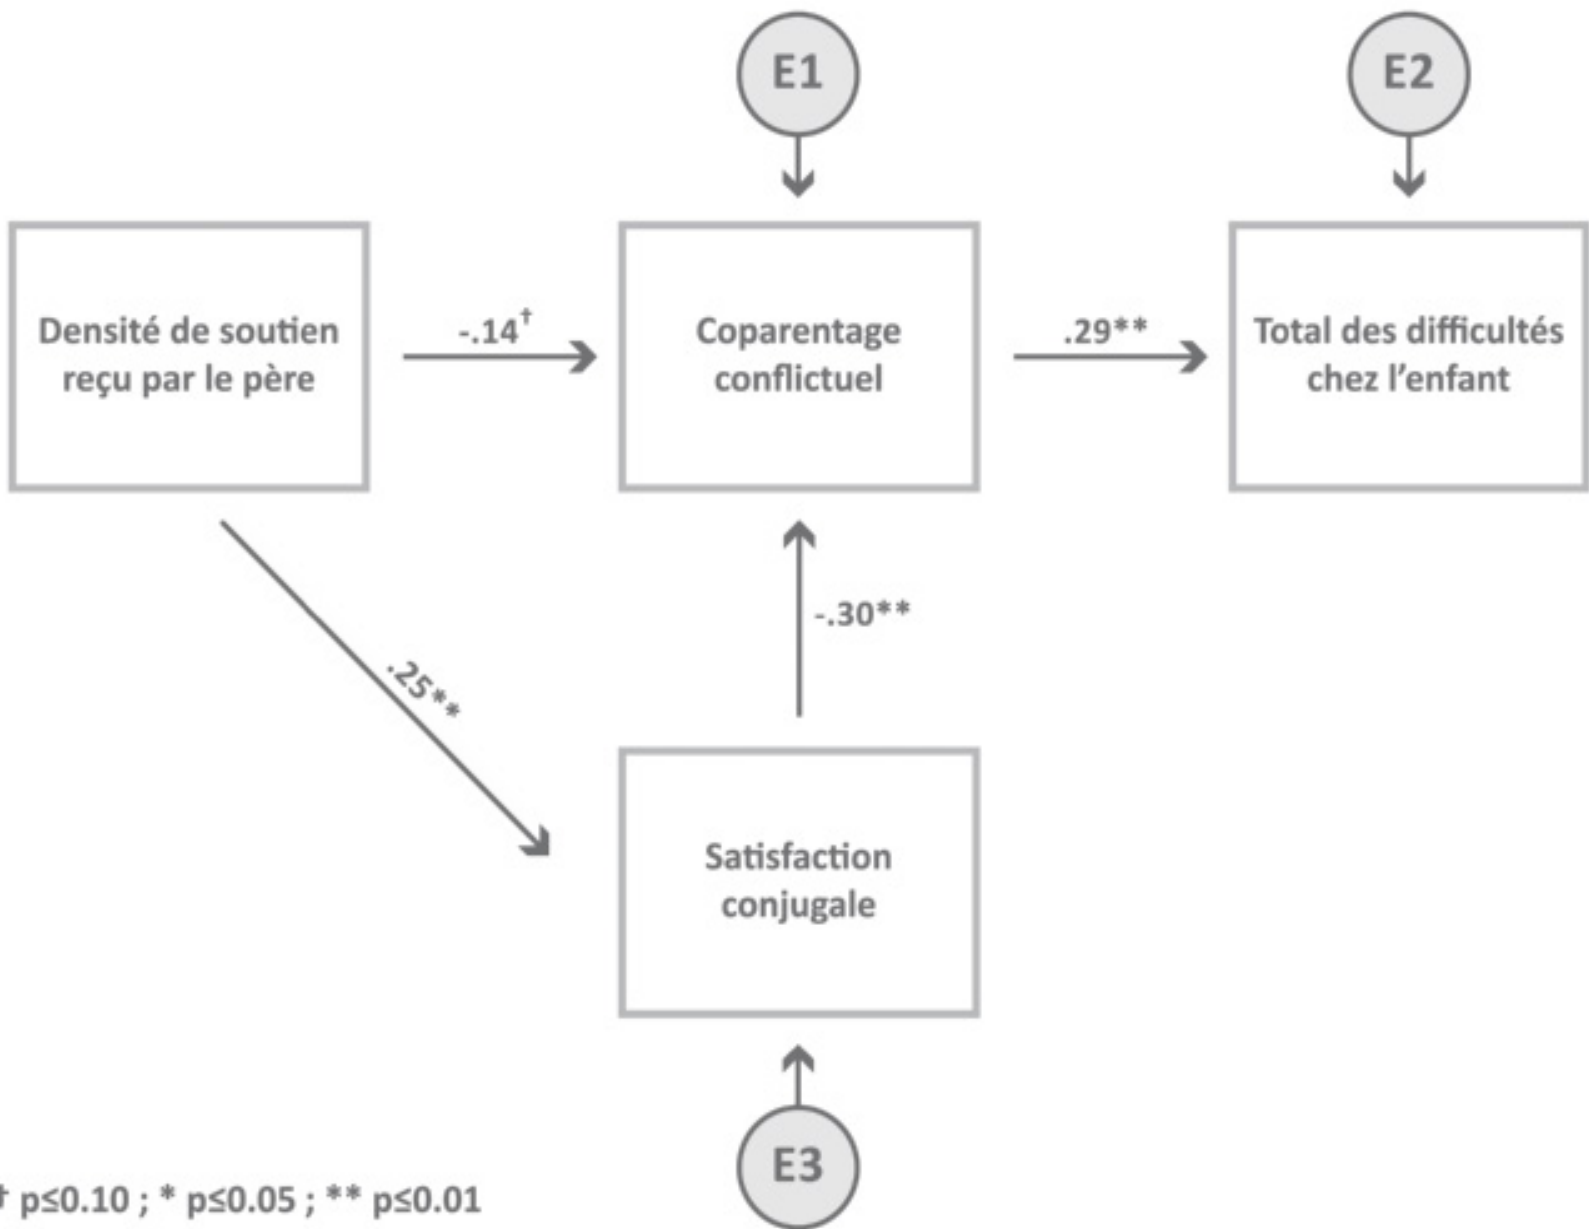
E1

E2

Densité de soutien reçu par le père

-.14$^{†}$

Coparentage conflictuel

.29**

Total des difficultés chez l'enfant

-.30**

.25**

Satisfaction conjugale

E3

† p≤0.10 ; * p≤0.05 ; ** p≤0.01